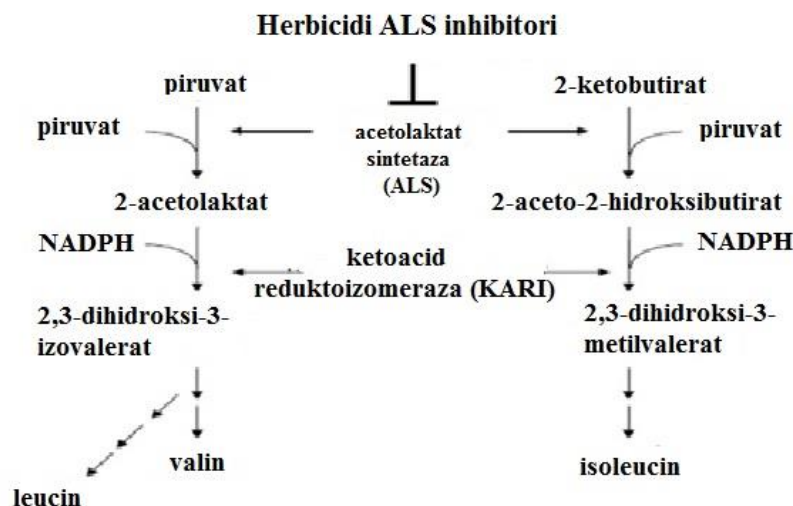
Herbicidi ALS inhibitori

piruvat

piruvat

acetolaktat sintetaza (ALS)

2-ketobutirat

piruvat

2-acetolaktat

2-aceto-2-hidroksibutirat

NADPH

ketoacid reduktoizomeraza (KARI)

NADPH

2,3-dihidroksi-3-izovalerat

2,3-dihidroksi-3-metilvalerat

valin

isoleucin

leucin